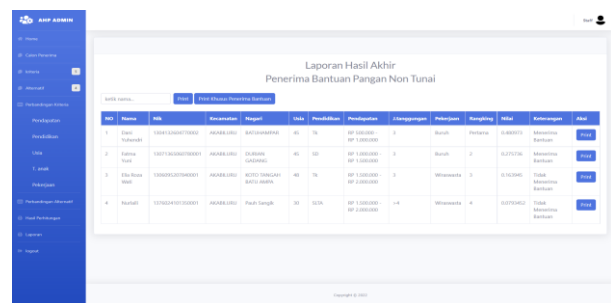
AHP ADMIN

Staff

Home
Calon Penerima
Kriteria
Alternatif
Perbandingan Kriteria
Pendapatan
Pendidikan
Usia
T. anak
Pekerjaan
Perbandingan Alternatif
Hasil Perhitungan
Laporan
logout

Laporan Hasil Akhir
Penerima Bantuan Pangan Non Tunai

Ketik nama...
Print
Print Khusus Penerima Bantuan

| NO | Nama | Nik | Kecamatan | Nagari | Usia | Pendidikan | Pendapatan | .tanggungan | Pekerjaan | Rangking | Nilai | Keterangan | Aksi |
|---|---|---|---|---|---|---|---|---|---|---|---|---|---|
| 1 | Dani Yuhendri | 1304123609770002 | AKABILURU | BATUHAMPAR | 45 | TK | RP 500.000 - RP 1.000.000 | 3 | Buruh | Pertama | 0.484973 | Menerima Bantuan | Print |
| 2 | Fatma Yeni | 1307136306970001 | AKABILURU | DURIAN GADANG | 45 | SD | RP 1.000.000 - RP 1.500.000 | 3 | Buruh | 2 | 0.275736 | Menerima Bantuan | Print |
| 3 | Elis Rosa Wati | 1306095307840001 | AKABILURU | KOTO TANGAH BATU AMPA | 40 | TK | RP 1.500.000 - RP 2.000.000 | 3 | Wiraswasta | 3 | 0.163945 | Tidak Menerima Bantuan | Print |
| 4 | Nurlaili | 1376024101350001 | AKABILURU | Pauh Sangik | 30 | SD/K | RP 1.500.000 - RP 2.000.000 | >4 | Wiraswasta | 4 | 0.0750462 | Tidak Menerima Bantuan | Print |

Copyright © 2021